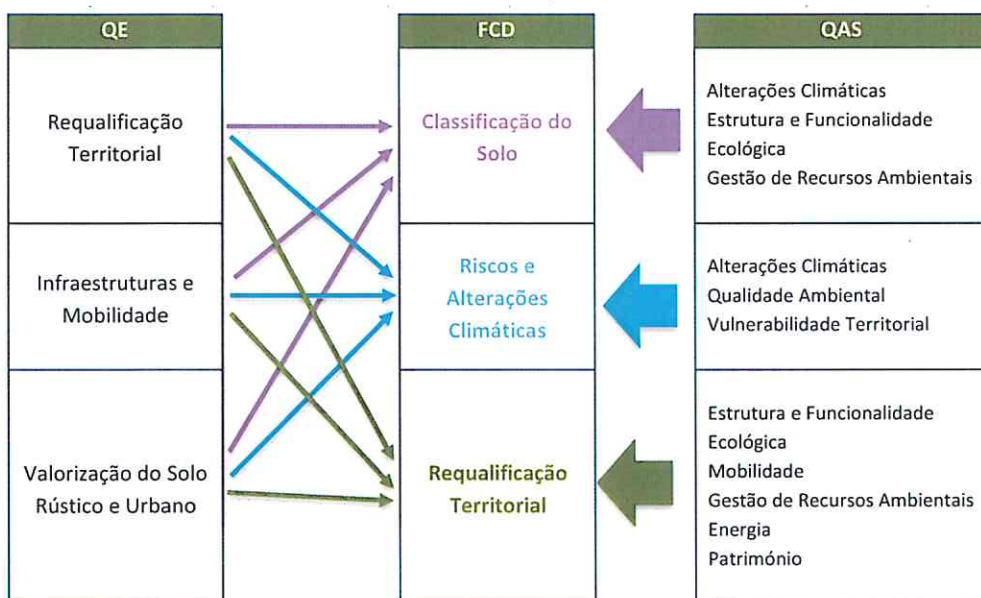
QE

Requalificação Territorial

Infraestruturas e Mobilidade

Valorização do Solo Rústico e Urbano

FCD

Classificação do Solo

Riscos e Alterações Climáticas

Requalificação Territorial

QAS

Alterações Climáticas
Estrutura e Funcionalidade Ecológica
Gestão de Recursos Ambientais

Alterações Climáticas
Qualidade Ambiental
Vulnerabilidade Territorial

Estrutura e Funcionalidade Ecológica
Mobilidade
Gestão de Recursos Ambientais
Energia
Património